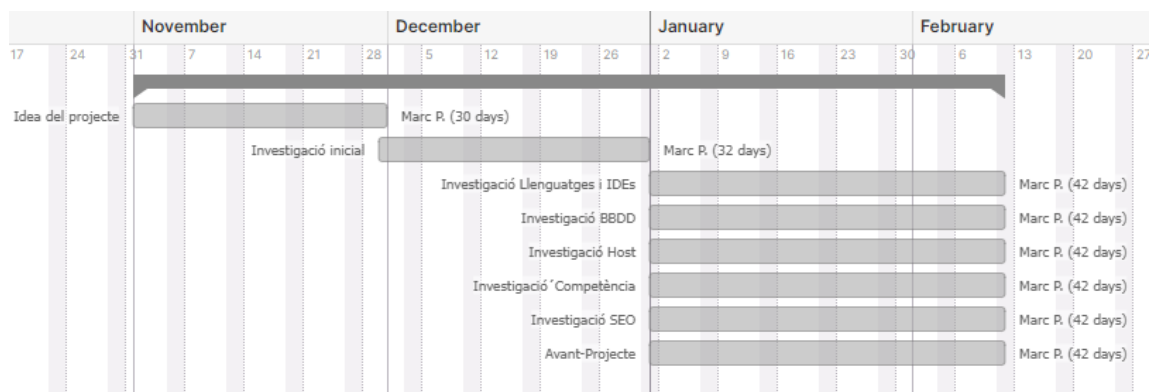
November December January February

17 24 31 7 14 21 28 5 12 19 26 2 9 16 23 30 6 13 20 27

Idea del projecte Marc P. (30 days)

Investigació inicial Marc P. (32 days)

Investigació Llenguatges i IDEs Marc P. (42 days)

Investigació BBDD Marc P. (42 days)

Investigació Host Marc P. (42 days)

Investigació´Competència Marc P. (42 days)

Investigació SEO Marc P. (42 days)

Avant-Projecte Marc P. (42 days)